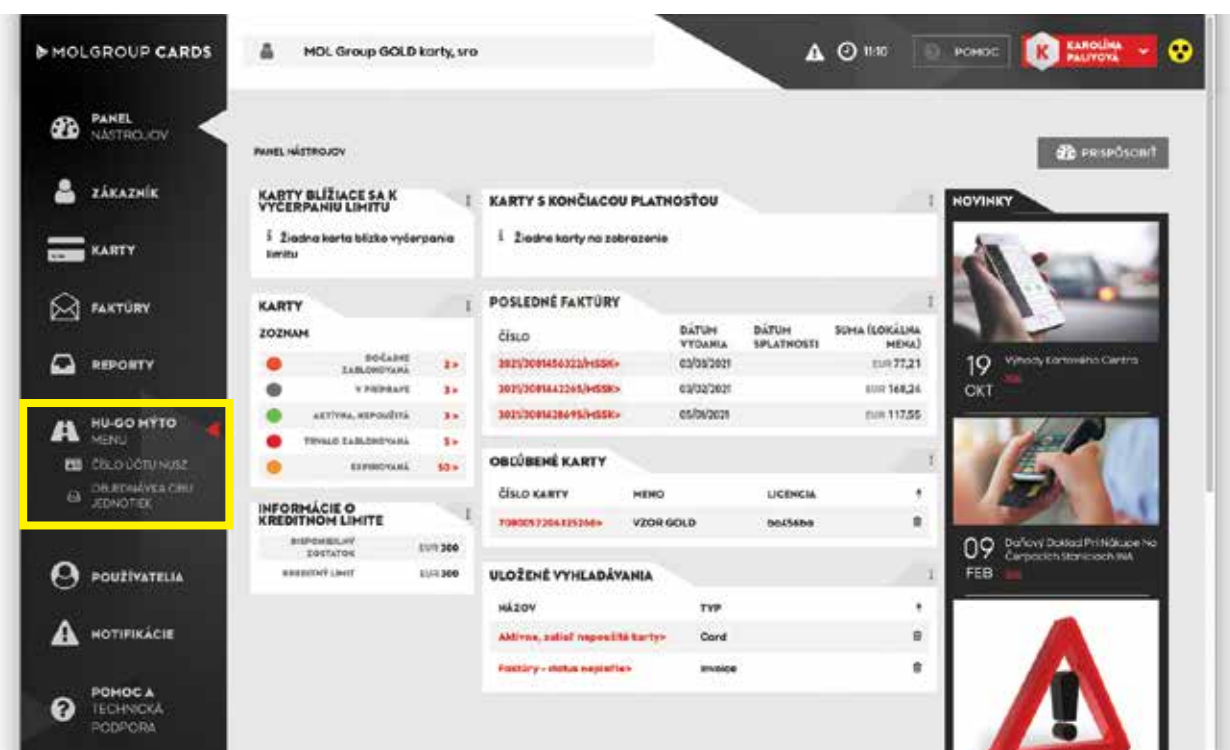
MOLGROUP CARDS

MOL Group GOLD karty, sro

11:10 POMOC KAROLÍNA PALIYOVA K

PANEL NÁSTROJOV
ZÁKAZNÍK
KARTY
FAKTÚRY
REPORTY
HU-GO MÝTO MENU
ČÍSLO ÚČTU NUSZ
OBJEDNÁVKA CBU JEDNOTIEK
POUŽÍVATELIA
NOTIFIKÁCIE
POMOC A TECHNICKÁ PODPORA

PANEL NÁSTROJOV

PRISPÔSOBIŤ

KARTY BLÍŽIACE SA K VYČERPANIU LIMITU
Žiadna karta blízko vyčerpania limitu

KARTY S KONČIACOU PLATNOSŤOU
Žiadne karty na zobrazenie

NOVINKY

KARTY
ZOZNAM

| | |
|---|---|
| DOČASNE ZABLOKOVANÁ | 2 > |
| V PRÍPRAVE | 3 > |
| AKTÍVNA, NEPOUŽITÁ | 3 > |
| TRVALO ZABLOKOVANÁ | 5 > |
| EXPIROVANÁ | 50 > |

POSLEDNÉ FAKTÚRY

| ČÍSLO | DÁTUM VYDANIA | DÁTUM SPLATNOSTI | SUMA (LOKÁLNA MENA) |
|---|---|---|---|
| 2021/3081456322/HSSK> | 03/03/2021 | | EUR 77,21 |
| 2021/3081442265/HSSK> | 03/02/2021 | | EUR 168,24 |
| 2021/3081628695/HSSK> | 05/06/2021 | | EUR 117,55 |

19 OKT Výhody Kartového Centra

OBĽÚBENÉ KARTY

| ČÍSLO KARTY | MENO | LICENCIA |
|---|---|---|
| 7080057206325268> | VZOR GOLD | ba456ba |

09 FEB Daňový Doklad Pri Nákupe Na Čerpacích Staniciach INA

INFORMÁCIE O KREDITNOM LIMITE

| | |
|---|---|
| DISPONIBILNÝ ZOSTATOK | EUR 300 |
| KREDITNÝ LIMIT | EUR 300 |

ULOŽENÉ VYHĽADÁVANIA

| NÁZOV | TYP |
|---|---|
| Aktívne, zatiaľ nepoužité karty> | Card |
| Faktúry - status nezaplatené> | invoice |